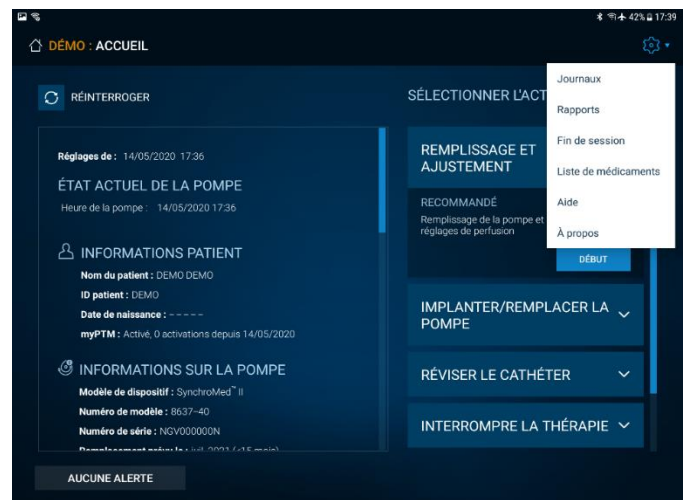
42% 17:39

DÉMO : ACCUEIL

RÉINTERROGER

SÉLECTIONNER L'ACT

Journaux
Rapports
Fin de session
Liste de médicaments
Aide
À propos

Réglages de : 14/05/2020 17:36

ÉTAT ACTUEL DE LA POMPE

Heure de la pompe : 14/05/2020 17:36

INFORMATIONS PATIENT

Nom du patient : DEMO DEMO

ID patient : DEMO

Date de naissance : - - - - -

myPTM : Activé, 0 activations depuis 14/05/2020

INFORMATIONS SUR LA POMPE

Modèle de dispositif : SynchroMed™ II

Numéro de modèle : 8637-40

Numéro de série : NGV000000N

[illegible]

REMPLISSAGE ET AJUSTEMENT

RECOMMANDÉ

Remplissage de la pompe et réglages de perfusion

DÉBUT

IMPLANTER/REMPLACER LA POMPE

RÉVISER LE CATHÉTER

INTERROMPRE LA THÉRAPIE

AUCUNE ALERTE